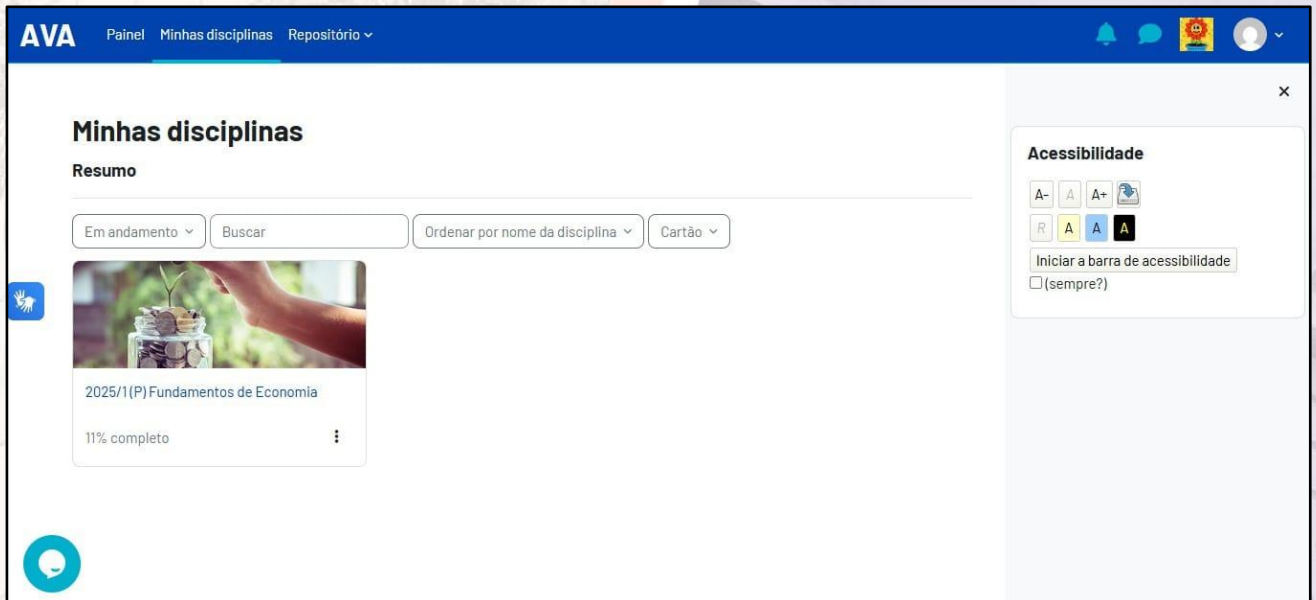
AVA Painel Minhas disciplinas Repositório

Minhas disciplinas

Resumo

Em andamento Buscar Ordenar por nome da disciplina Cartão

2025/1(P) Fundamentos de Economia

11% completo

×

Acessibilidade

A- A A+

R A A A

Iniciar a barra de acessibilidade

(sempre?)